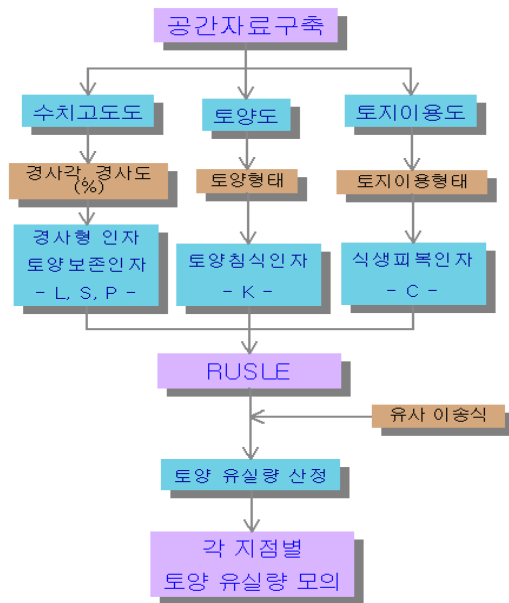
공간자료구축

수치고도도

토양도

토지이용도

경사각, 경사도 (%)

토양형태

토지이용형태

경사형 인자
토양보존인자
- L, S, P -

토양침식인자
- K -

식생피복인자
- C -

RUSLE

유사 이송식

토양 유실량 산정

각 지점별
토양 유실량 모의